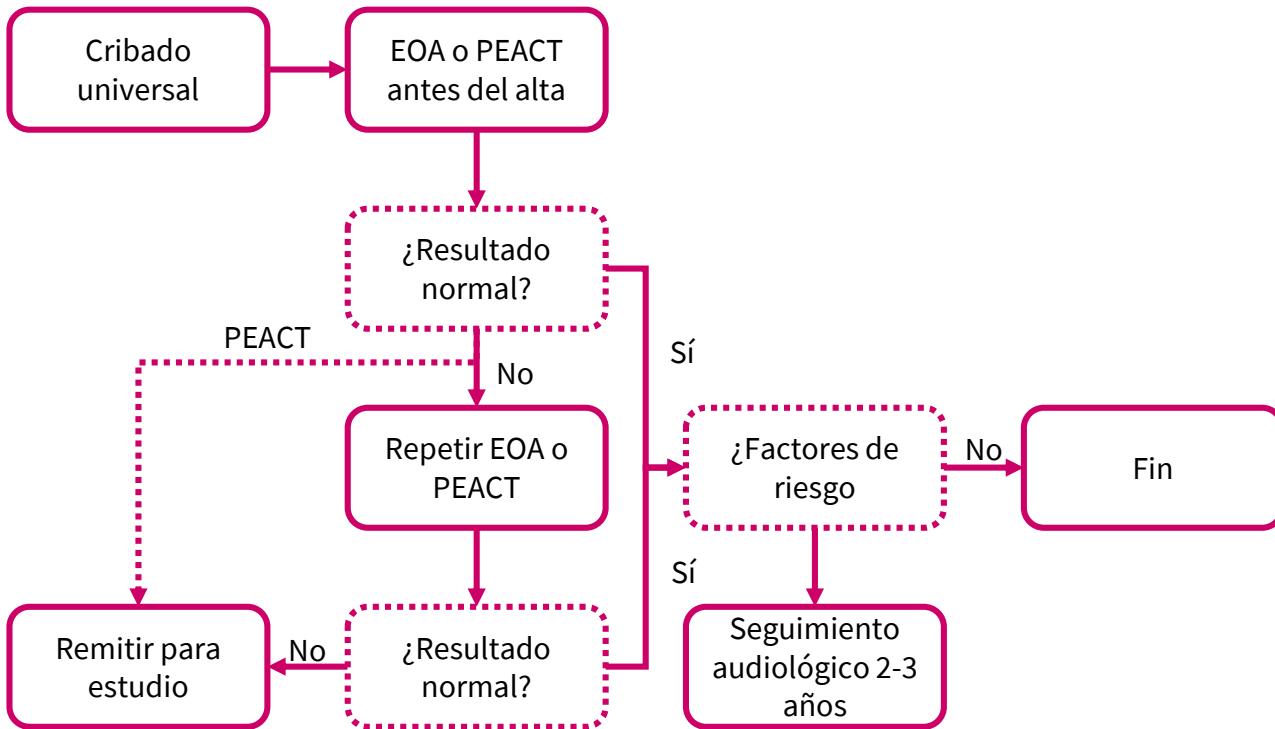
Cribado universal

EOA o PEACT antes del alta

¿Resultado normal?

PEACT

No

Sí

Repetir EOA o PEACT

¿Factores de riesgo

No

Fin

Sí

Remitir para estudio

No

¿Resultado normal?

Seguimiento audiológico 2-3 años